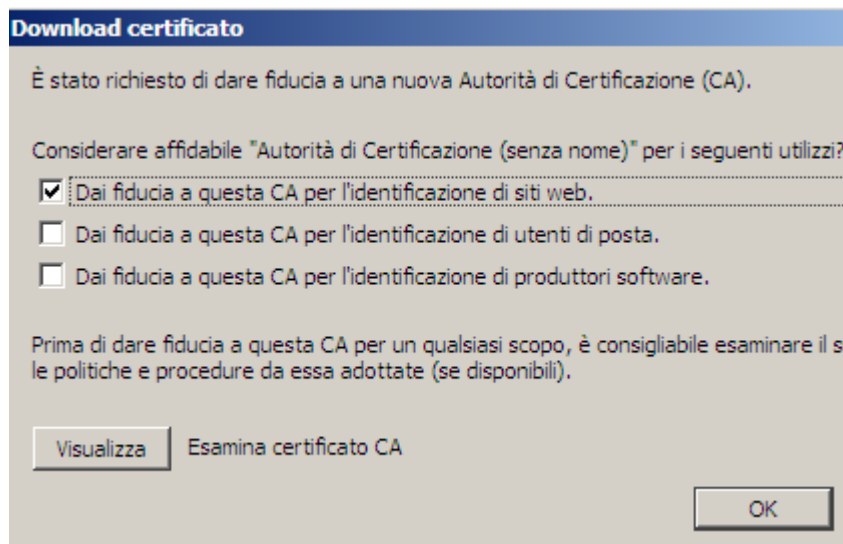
Download certificato

È stato richiesto di dare fiducia a una nuova Autorità di Certificazione (CA).

Considerare affidabile "Autorità di Certificazione (senza nome)" per i seguenti utilizzi?

Dai fiducia a questa CA per l'identificazione di siti web.

Dai fiducia a questa CA per l'identificazione di utenti di posta.

Dai fiducia a questa CA per l'identificazione di produttori software.

Prima di dare fiducia a questa CA per un qualsiasi scopo, è consigliabile esaminare il s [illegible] le politiche e procedure da essa adottate (se disponibili).

Visualizza Esamina certificato CA

OK